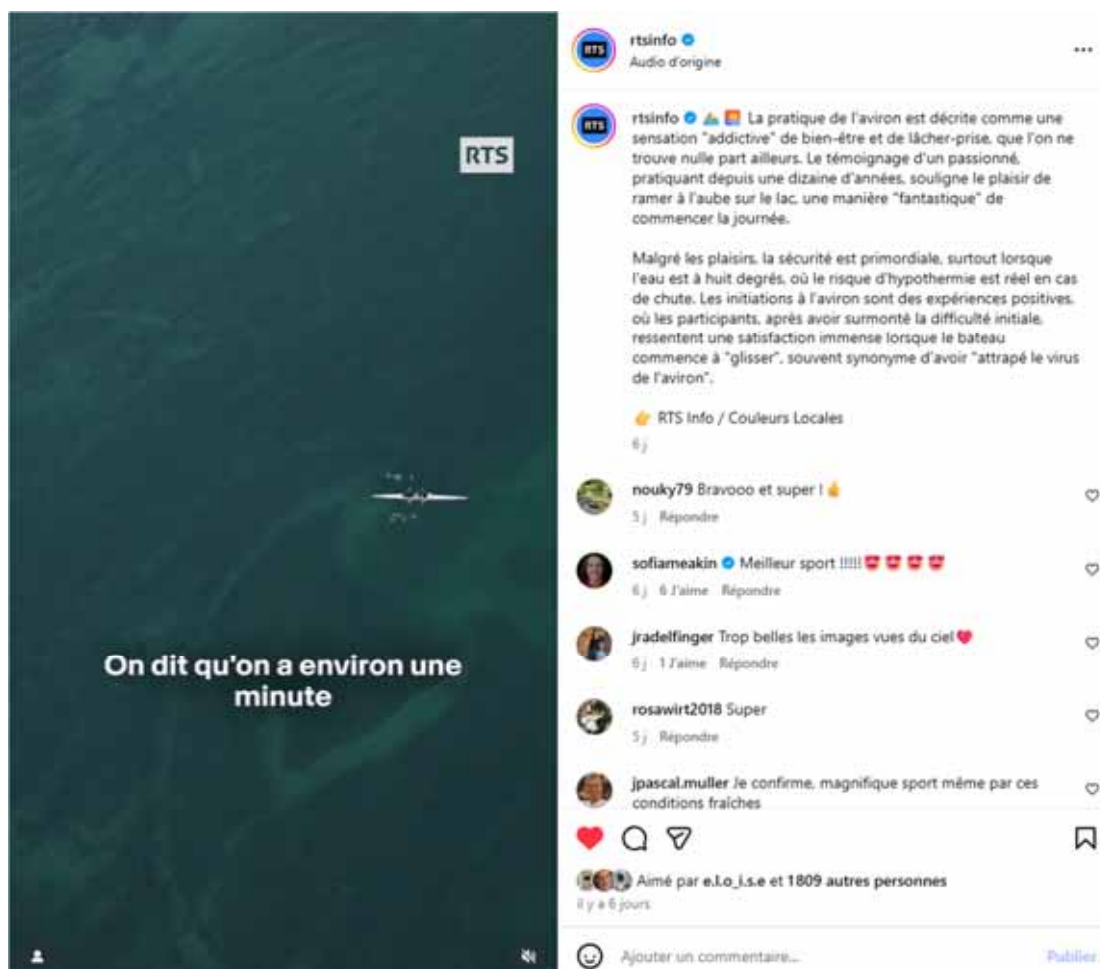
RTS

On dit qu'on a environ une minute

rtsinfo
Audio d'origine

RTS

rtsinfo La pratique de l'aviron est décrite comme une sensation "addictive" de bien-être et de lâcher-prise, que l'on ne trouve nulle part ailleurs. Le témoignage d'un passionné, pratiquant depuis une dizaine d'années, souligne le plaisir de ramer à l'aube sur le lac, une manière "fantastique" de commencer la journée.

Malgré les plaisirs, la sécurité est primordiale, surtout lorsque l'eau est à huit degrés, où le risque d'hypothermie est réel en cas de chute. Les initiations à l'aviron sont des expériences positives, où les participants, après avoir surmonté la difficulté initiale, ressentent une satisfaction immense lorsque le bateau commence à "glisser", souvent synonyme d'avoir "attrapé le virus de l'aviron".

👉 RTS Info / Couleurs Locales

6 j

nouky79 Bravooo et super ! 👍
5 j Répondre

sofiameakin Meilleur sport !!!!! 😍😍😍😍
6 j 6 J'aime Répondre

jradelfinger Trop belles les images vues du ciel ❤️
6 j 1 J'aime Répondre

rosawirt2018 Super
5 j Répondre

jpascal.muller Je confirme, magnifique sport même par ces conditions fraîches

Aimé par e.l.o_i.s.e et 1809 autres personnes
il y a 6 jours

Ajouter un commentaire...
Publier